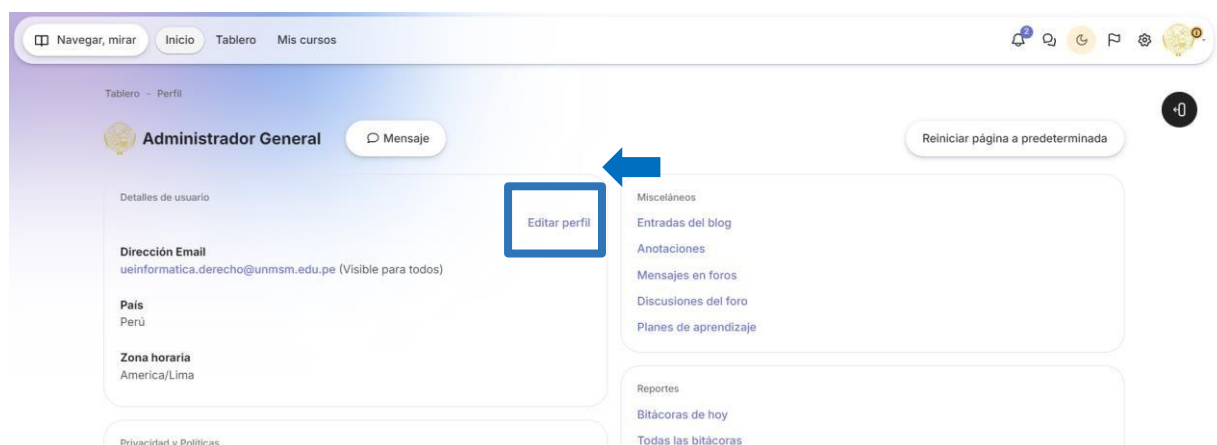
Navegar, mirar Inicio Tablero Mis cursos

2

0

Tablero - Perfil

Administrador General

Mensaje

Reiniciar página a predeterminada

Detalles de usuario

Editar perfil

Dirección Email
ueinformatica.derecho@unmsm.edu.pe (Visible para todos)

País
Perú

Zona horaria
America/Lima

Privacidad y Políticas

Misceláneos
Entradas del blog
Anotaciones
Mensajes en foros
Discusiones del foro
Planes de aprendizaje

Reportes
Bitácoras de hoy
Todas las bitácoras